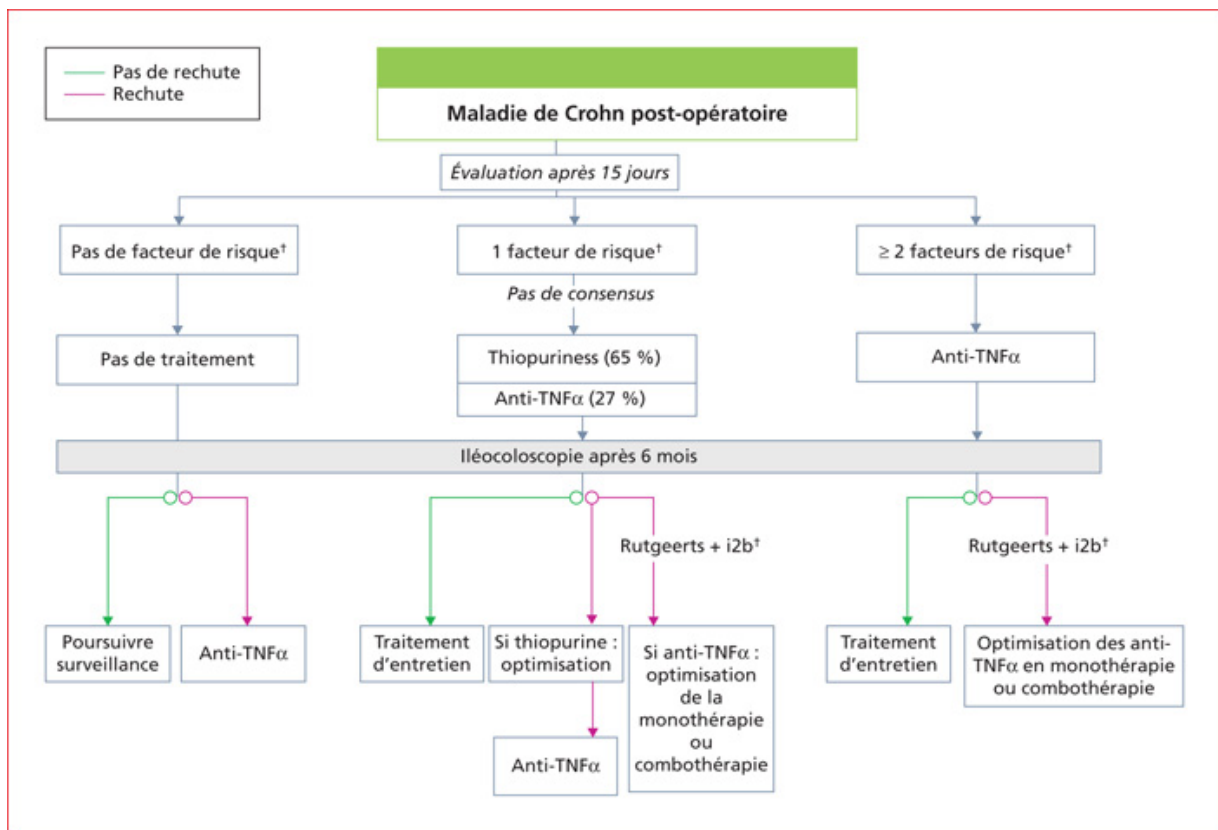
Pas de rechute
Rechute

Maladie de Crohn post-opératoire

Évaluation après 15 jours

Pas de facteur de risque†

1 facteur de risque†

≥ 2 facteurs de risque†

Pas de consensus

Pas de traitement

Thiopuriness (65 %)

Anti-TNFα (27 %)

Anti-TNFα

Iléocoloscopie après 6 mois

Rutgeerts + i2b†

Rutgeerts + i2b†

Poursuivre surveillance

Anti-TNFα

Traitement d'entretien

Si thiopurine : optimisation

Si anti-TNFα : optimisation de la monothérapie ou combothérapie

Anti-TNFα

Traitement d'entretien

Optimisation des anti-TNFα en monothérapie ou combothérapie